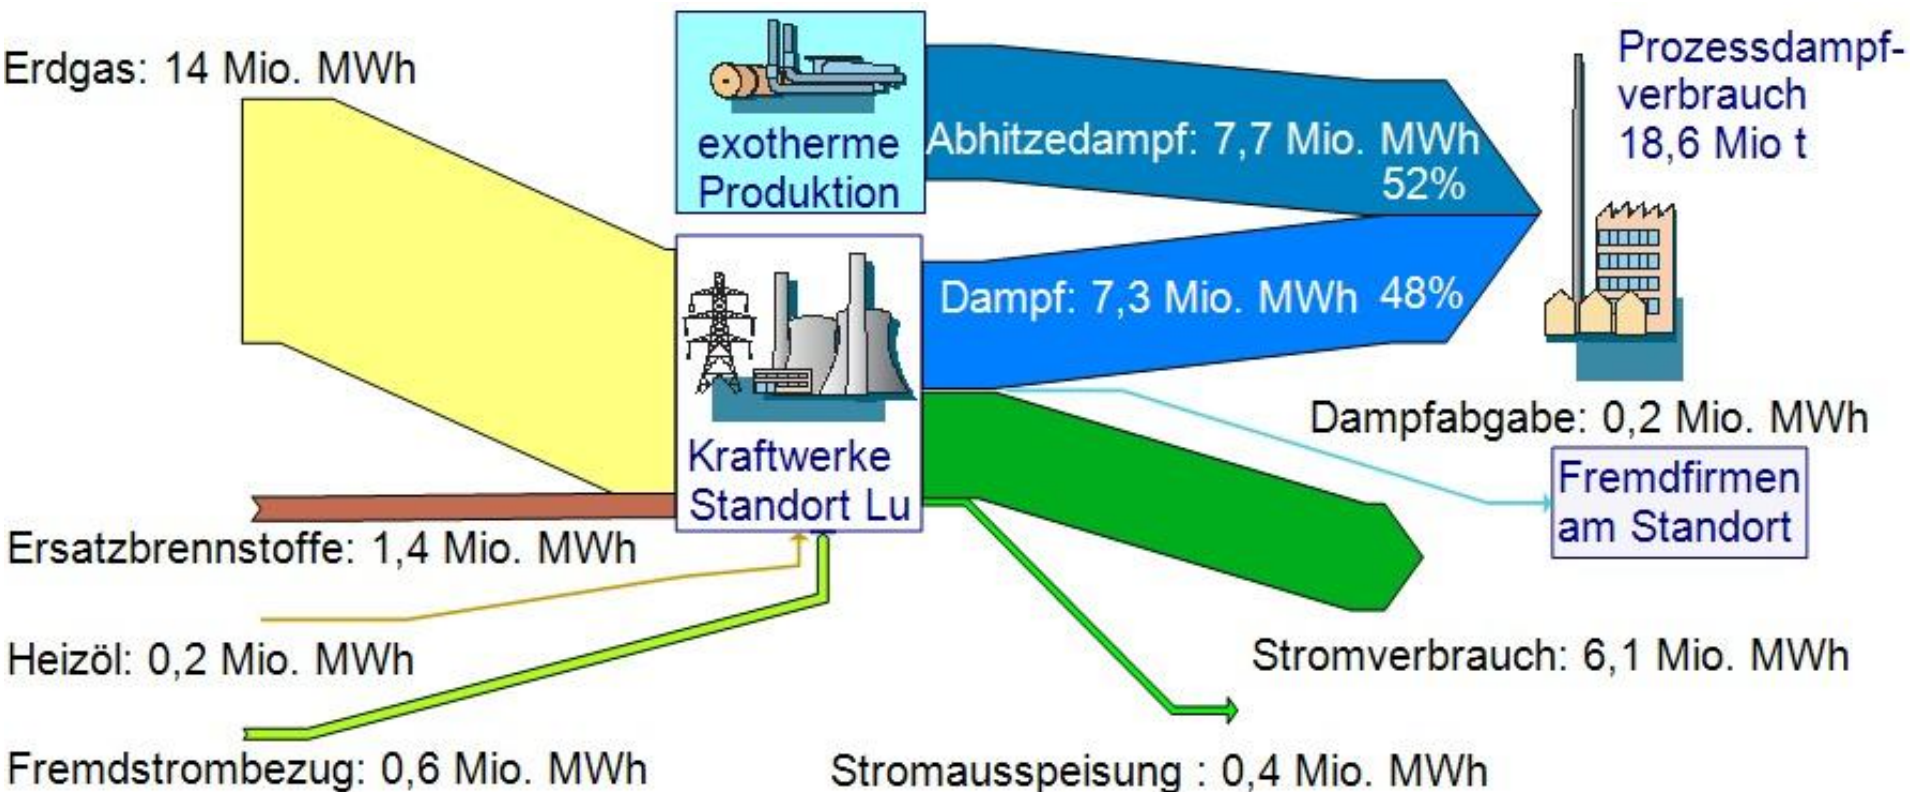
Erdgas: 14 Mio. MWh

exotherme Produktion

Abhitzedampf: 7,7 Mio. MWh
52%

Prozessdampf-verbrauch
18,6 Mio t

Dampf: 7,3 Mio. MWh 48%

Kraftwerke Standort Lu

Dampfabgabe: 0,2 Mio. MWh

Fremdfirmen am Standort

Ersatzbrennstoffe: 1,4 Mio. MWh

Heizöl: 0,2 Mio. MWh

Stromverbrauch: 6,1 Mio. MWh

Fremdstrombezug: 0,6 Mio. MWh

Stromausspeisung : 0,4 Mio. MWh